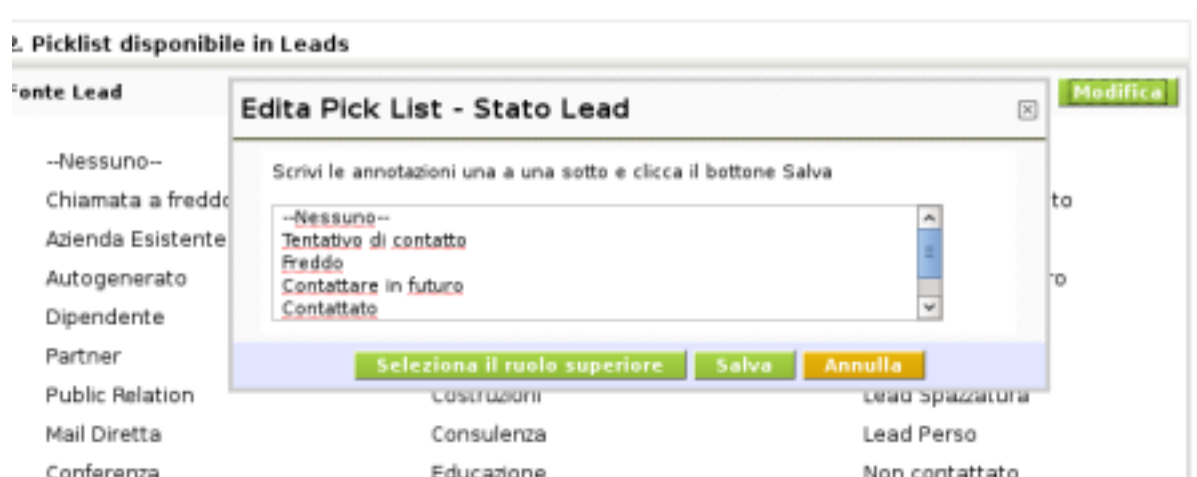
2. Picklist disponibile in Leads

Fonte Lead

Modifica

Edita Pick List - Stato Lead

Scrivi le annotazioni una a una sotto e clicca il bottone Salva

--Nessuno--
Tentativo di contatto
Freddo
Contattare in futuro
Contattato

Seleziona il ruolo superiore
Salva
Annulla

--Nessuno--
Chiamata a freddo
Azienda Esistente
Autogenerato
Dipendente
Partner
Public Relation
Mail Diretta
Conferenza

Costruzioni
Consulenza
Educazione

to
ro
Lead Spazzatura
Lead Perso
Non contattato